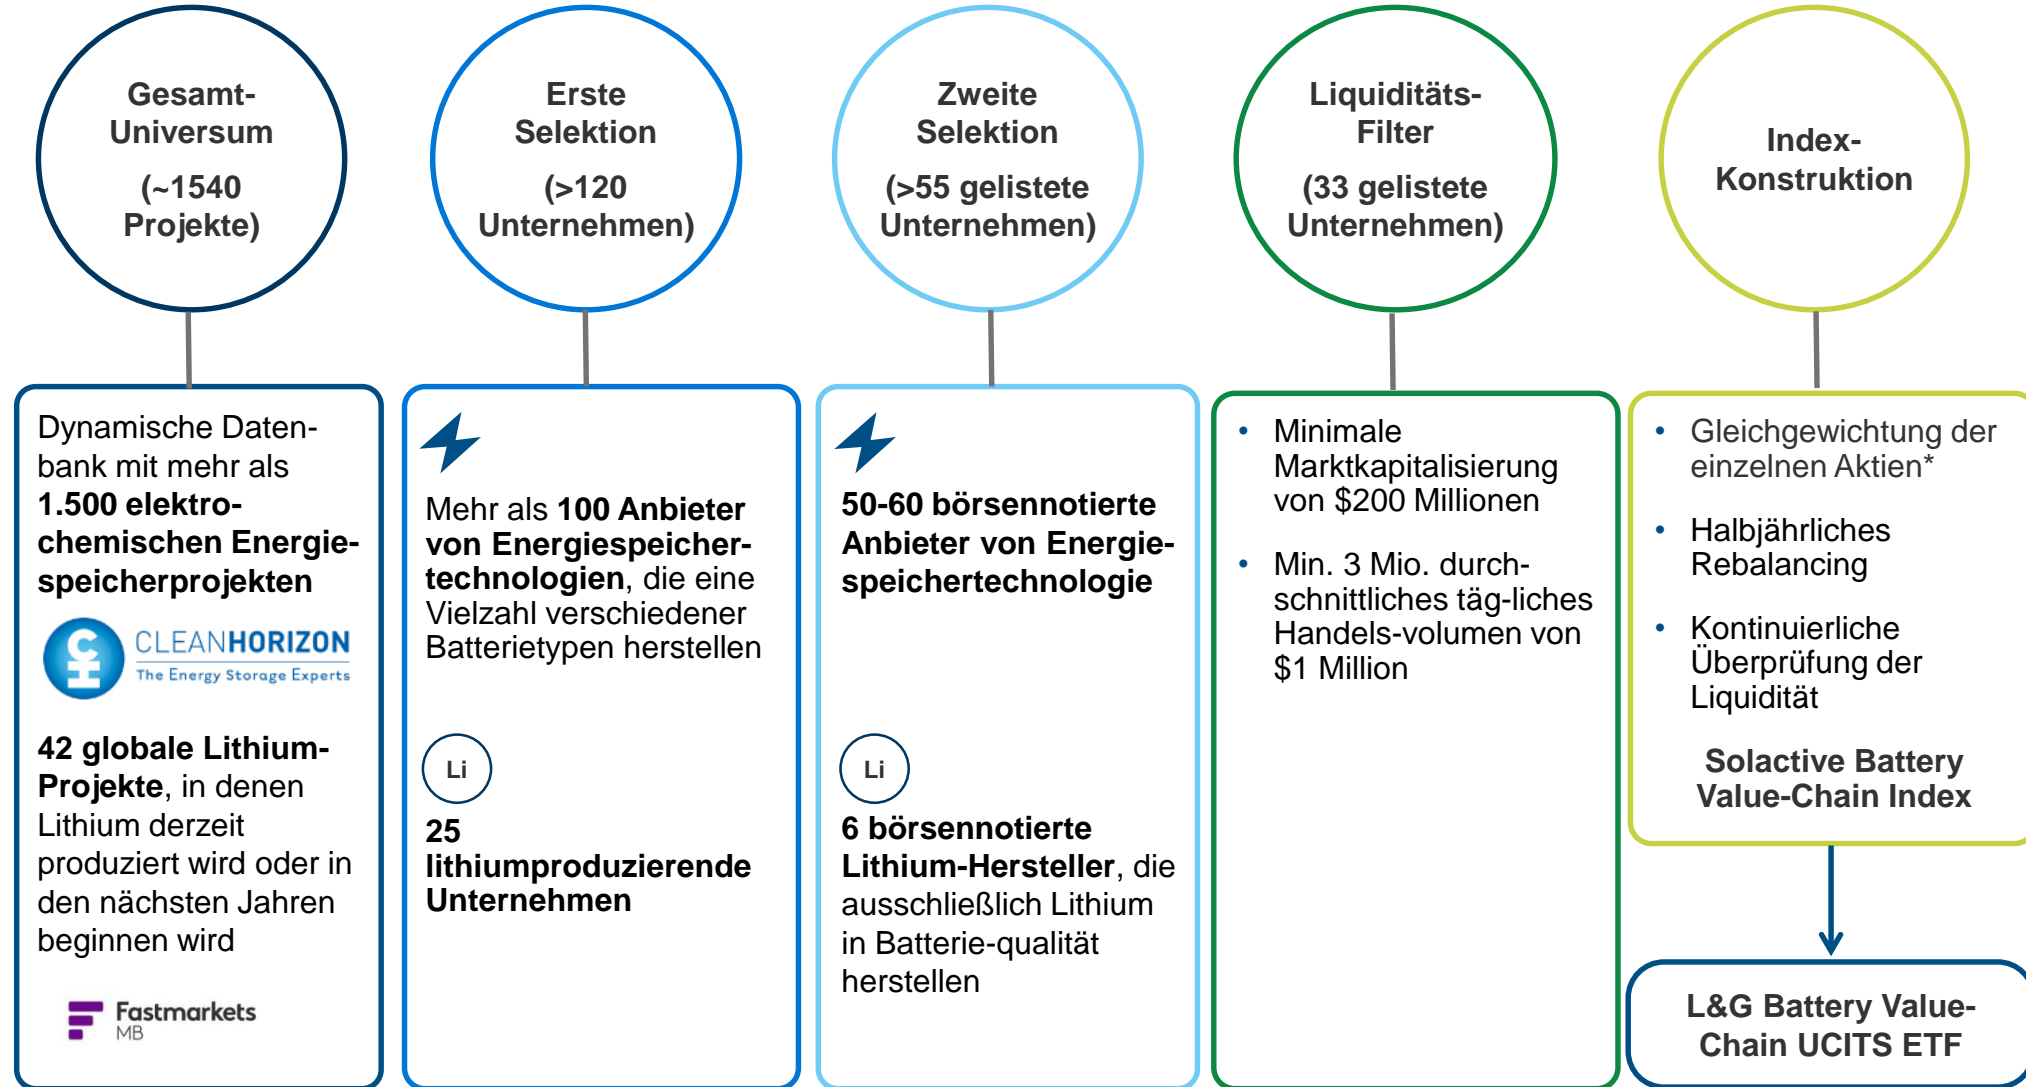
Gesamt-Universum
(~1540 Projekte)

Erste Selektion
(>120 Unternehmen)

Zweite Selektion
(>55 gelistete Unternehmen)

Liquiditäts-Filter
(33 gelistete Unternehmen)

Index-Konstruktion

Dynamische Datenbank mit mehr als **1.500 elektrochemischen Energiespeicherprojekten**

CLEANHORIZON
The Energy Storage Experts

**42 globale Lithium-Projekte**, in denen Lithium derzeit produziert wird oder in den nächsten Jahren beginnen wird

Fastmarkets
MB

Mehr als **100 Anbieter von Energiespeichertechnologien**, die eine Vielzahl verschiedener Batterietypen herstellen

Li

**25 lithiumproduzierende Unternehmen**

**50-60 börsennotierte Anbieter von Energiespeichertechnologie**

Li

**6 börsennotierte Lithium-Hersteller**, die ausschließlich Lithium in Batterie-qualität herstellen

• Minimale Marktkapitalisierung von $200 Millionen
• Min. 3 Mio. durchschnittliches täg-liches Handels-volumen von $1 Million

• Gleichgewichtung der einzelnen Aktien*
• Halbjährliches Rebalancing
• Kontinuierliche Überprüfung der Liquidität

**Solactive Battery Value-Chain Index**

**L&G Battery Value-Chain UCITS ETF**